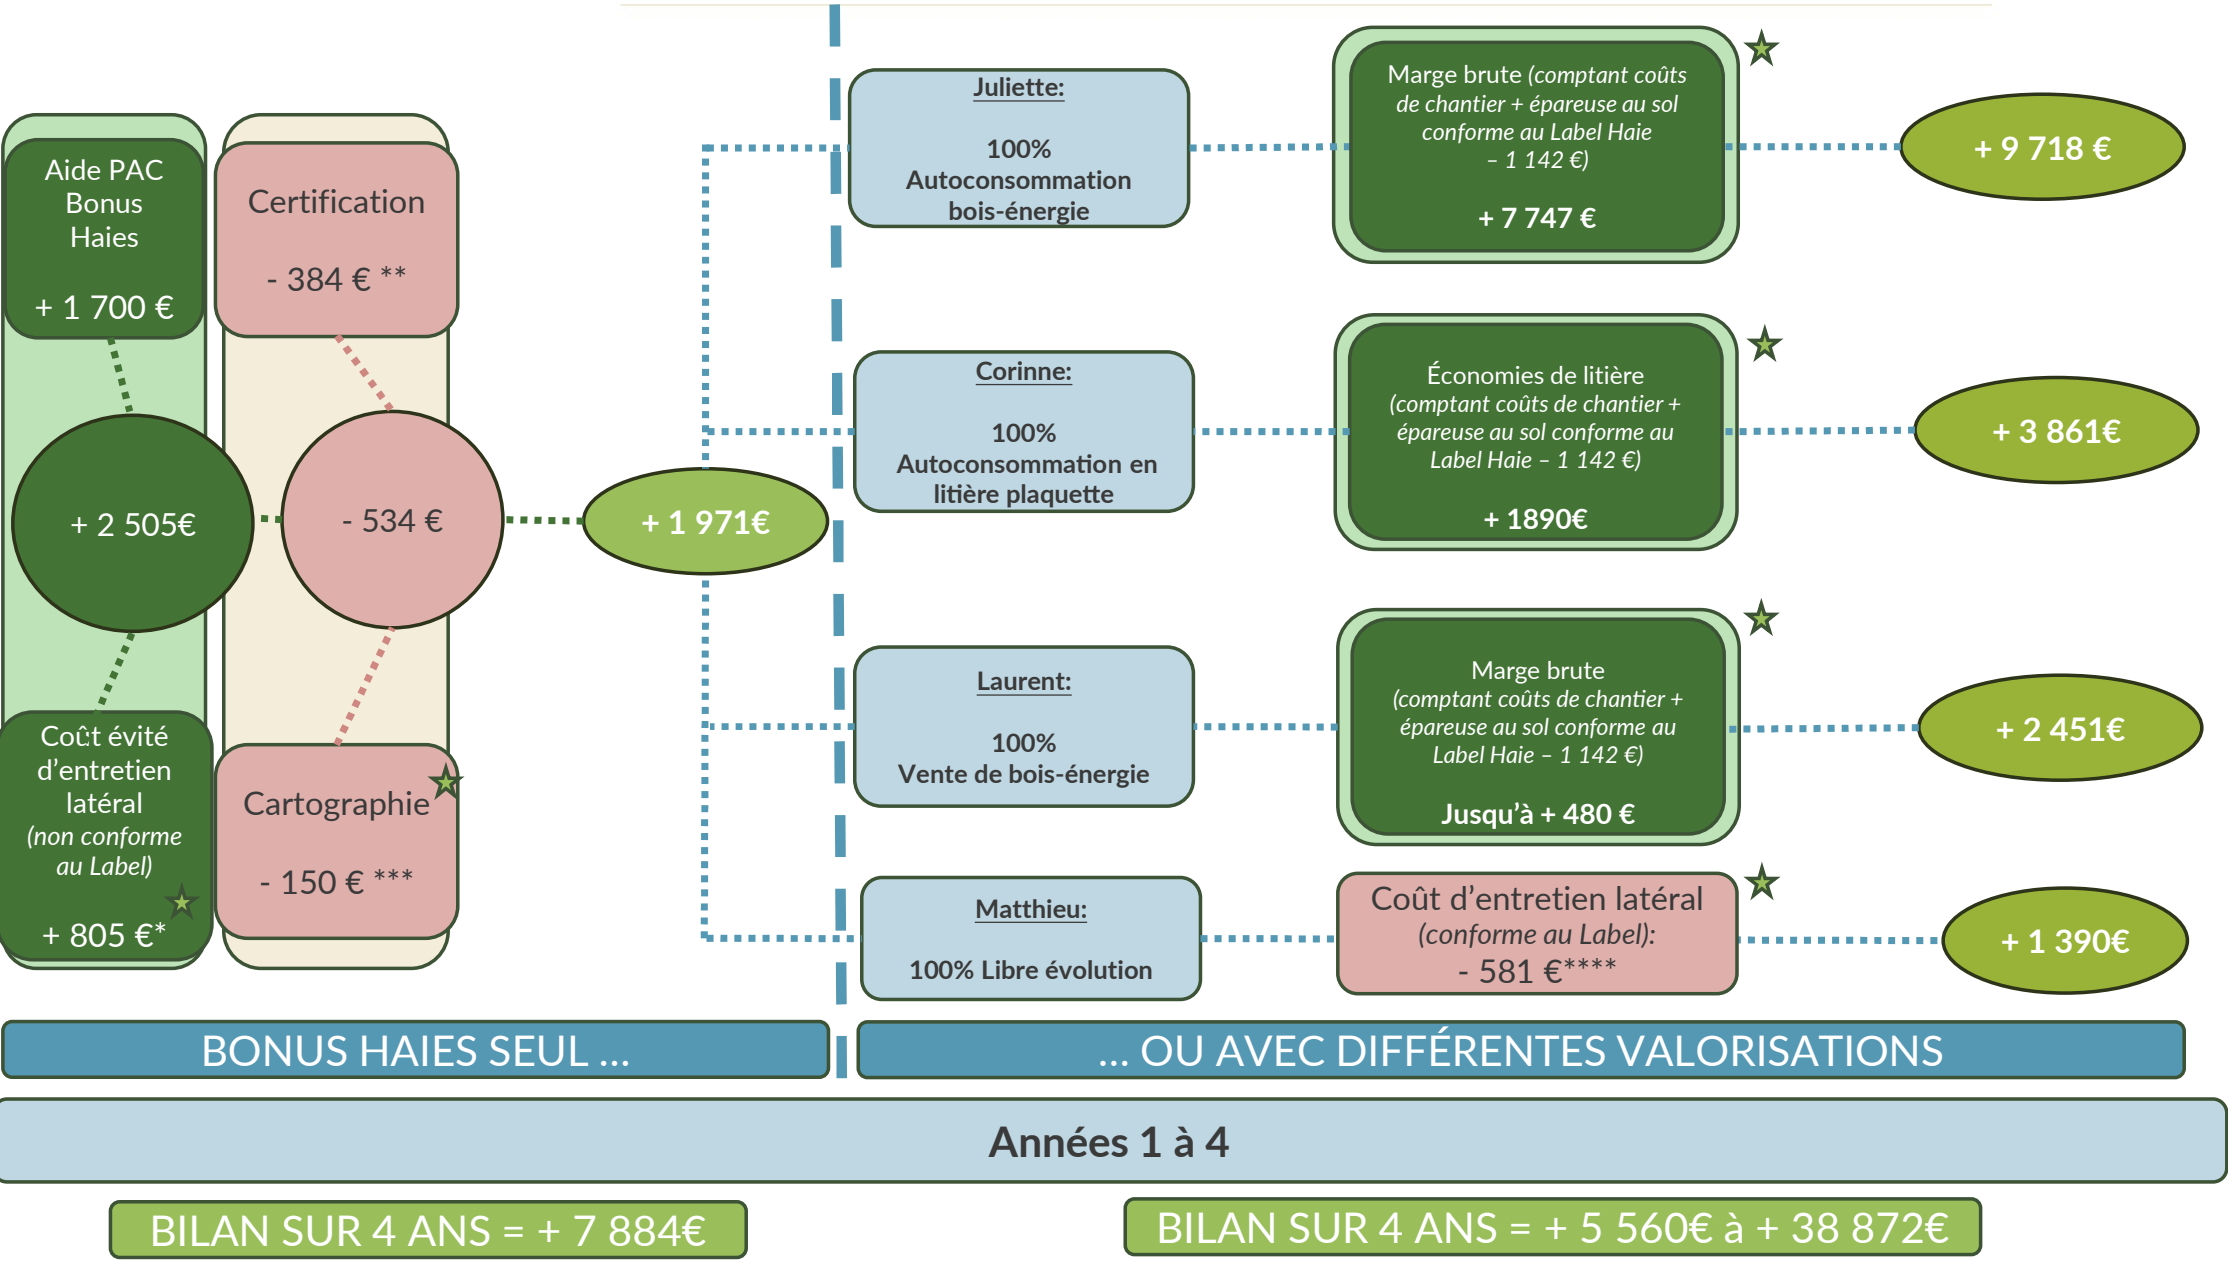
Aide PAC Bonus Haies

+ 1 700 €

Certification

- 384 € **

+ 2 505€

- 534 €

+ 1 971€

Coût évité d'entretien latéral (non conforme au Label)

+ 805 €*

Cartographie

- 150 € ***

Juliette:

100% Autoconsommation bois-énergie

Marge brute (comptant coûts de chantier + épareuse au sol conforme au Label Haie – 1 142 €)

+ 7 747 €

+ 9 718 €

Corinne:

100% Autoconsommation en litière plaquette

Économies de litière (comptant coûts de chantier + épareuse au sol conforme au Label Haie – 1 142 €)

+ 1890€

+ 3 861€

Laurent:

100% Vente de bois-énergie

Marge brute (comptant coûts de chantier + épareuse au sol conforme au Label Haie – 1 142 €)

Jusqu'à + 480 €

+ 2 451€

Matthieu:

100% Libre évolution

Coût d'entretien latéral (conforme au Label): - 581 €****

+ 1 390€

BONUS HAIES SEUL ...

... OU AVEC DIFFÉRENTES VALORISATIONS

Années 1 à 4

BILAN SUR 4 ANS = + 7 884€

BILAN SUR 4 ANS = + 5 560€ à + 38 872€